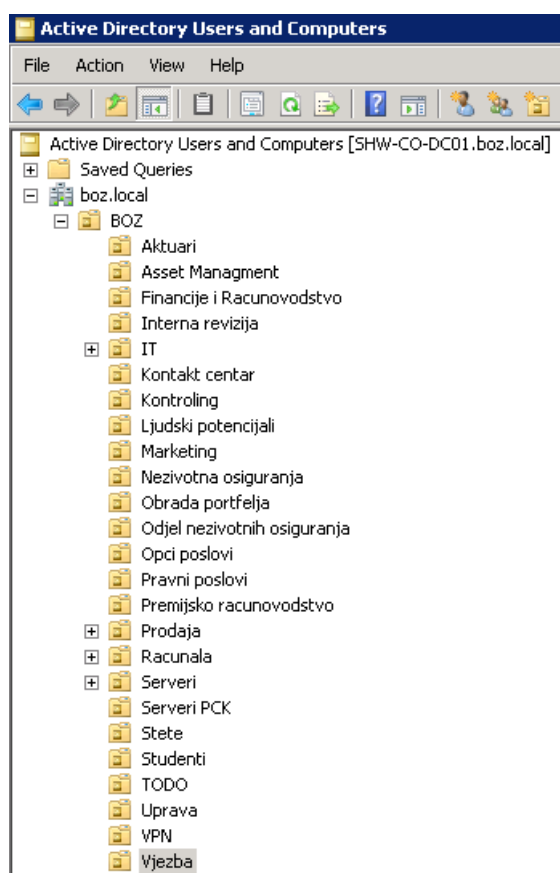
Active Directory Users and Computers

File Action View Help

Active Directory Users and Computers [SHW-CO-DC01.boz.local]
Saved Queries
boz.local
BOZ
Aktuari
Asset Managment
Financije i Racunovodstvo
Interna revizija
IT
Kontakt centar
Kontroling
Ljudski potencijali
Marketing
Nezivotna osiguranja
Obrada portfelja
Odjel nezivotnih osiguranja
Opci poslovi
Pravni poslovi
Premijsko racunovodstvo
Prodaja
Racunala
Serveri
Serveri PCK
Stete
Studenti
TODO
Uprava
VPN
Vjezba